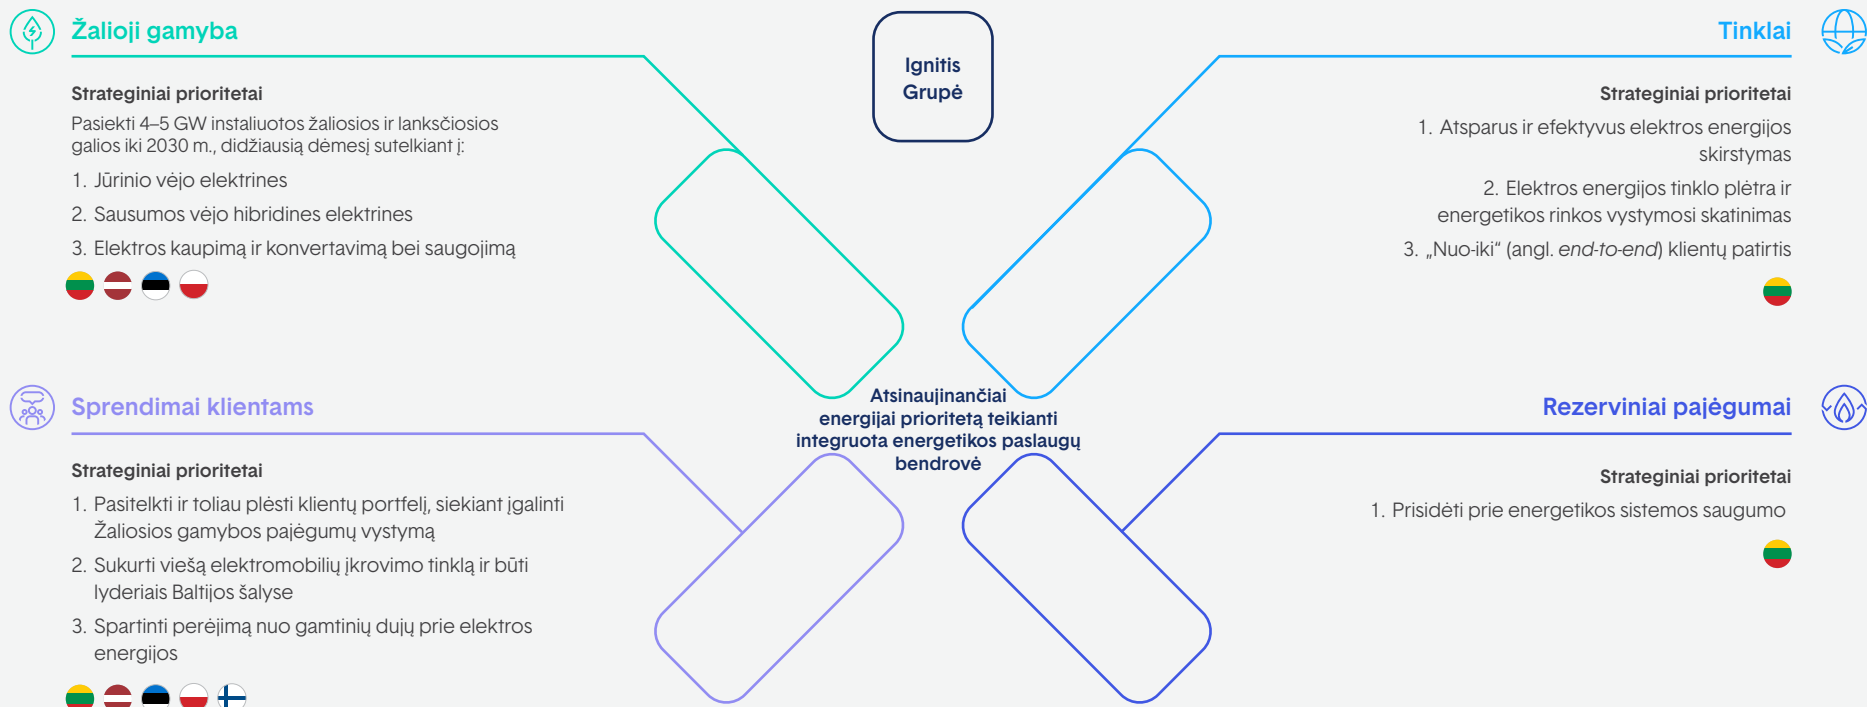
Žalioji gamyba

Strateginiai prioritetai

Pasiekti 4–5 GW instaliuotos žaliosios ir lanksčiosios galios iki 2030 m., didžiausią dėmesį sutelkiant į:

1. Jūrinio vėjo elektrines
2. Sausumos vėjo hibridines elektrines
3. Elektros kaupimą ir konvertavimą bei saugojimą

Ignitis Grupė

Tinklai

Strateginiai prioritetai

1. Atsparus ir efektyvus elektros energijos skirstymas
2. Elektros energijos tinklo plėtra ir energetikos rinkos vystymosi skatinimas
3. „Nuo-iki“ (angl. *end-to-end*) klientų patirtis

Atsinaujinančiai energijai prioritetą teikianti integruota energetikos paslaugų bendrovė

Sprendimai klientams

Strateginiai prioritetai

1. Pasitelkti ir toliau plėsti klientų portfelį, siekiant įgalinti Žaliosios gamybos pajėgumų vystymą
2. Sukurti viešą elektromobilių įkrovimo tinklą ir būti lyderiais Baltijos šalyse
3. Spartinti perėjimą nuo gamtinių dujų prie elektros energijos

Rezerviniai pajėgumai

Strateginiai prioritetai

1. Prisidėti prie energetikos sistemos saugumo